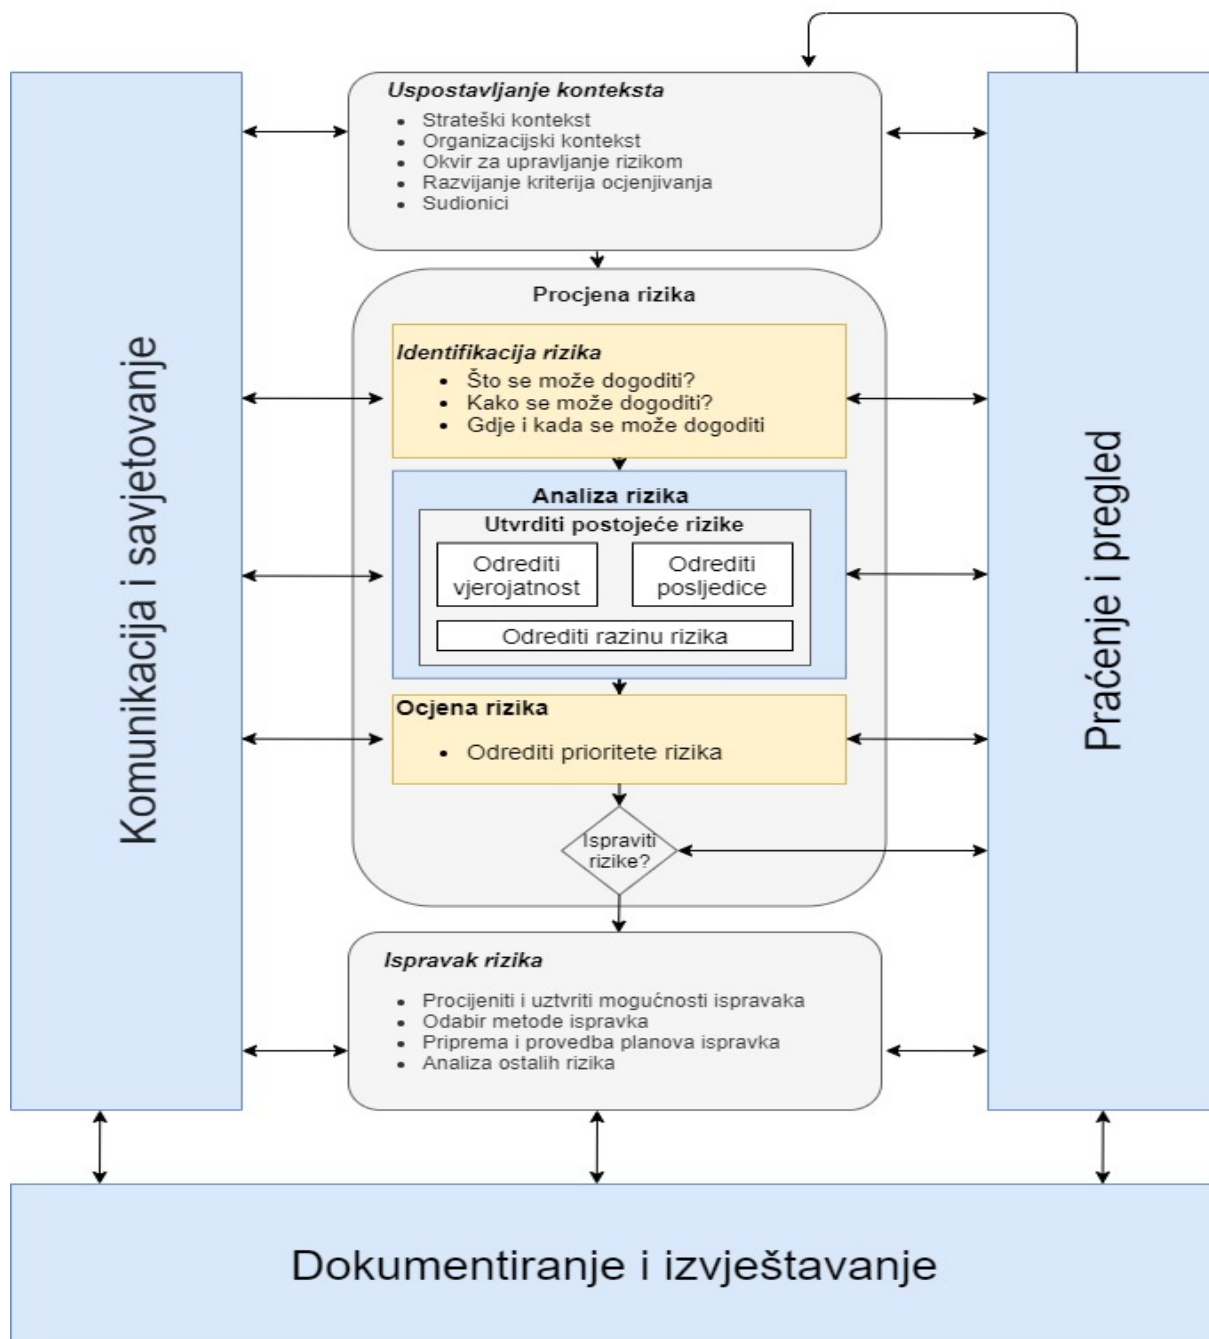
Komunikacija i savjetovanje

Uspostavljanje konteksta
- Strateški kontekst
- Organizacijski kontekst
- Okvir za upravljanje rizikom
- Razvijanje kriterija ocjenjivanja
- Sudionici

Procjena rizika

Identifikacija rizika
- Što se može dogoditi?
- Kako se može dogoditi?
- Gdje i kada se može dogoditi

Analiza rizika
Utvrditi postojeće rizike
Odrediti vjerojatnost
Odrediti posljedice
Odrediti razinu rizika

Ocjena rizika
- Odrediti prioritete rizika

Ispraviti rizike?

Ispravak rizika
- Procijeniti i uztvriti mogućnosti ispravaka
- Odabir metode ispravka
- Priprema i provedba planova ispravka
- Analiza ostalih rizika

Praćenje i pregled

Dokumentiranje i izvještavanje